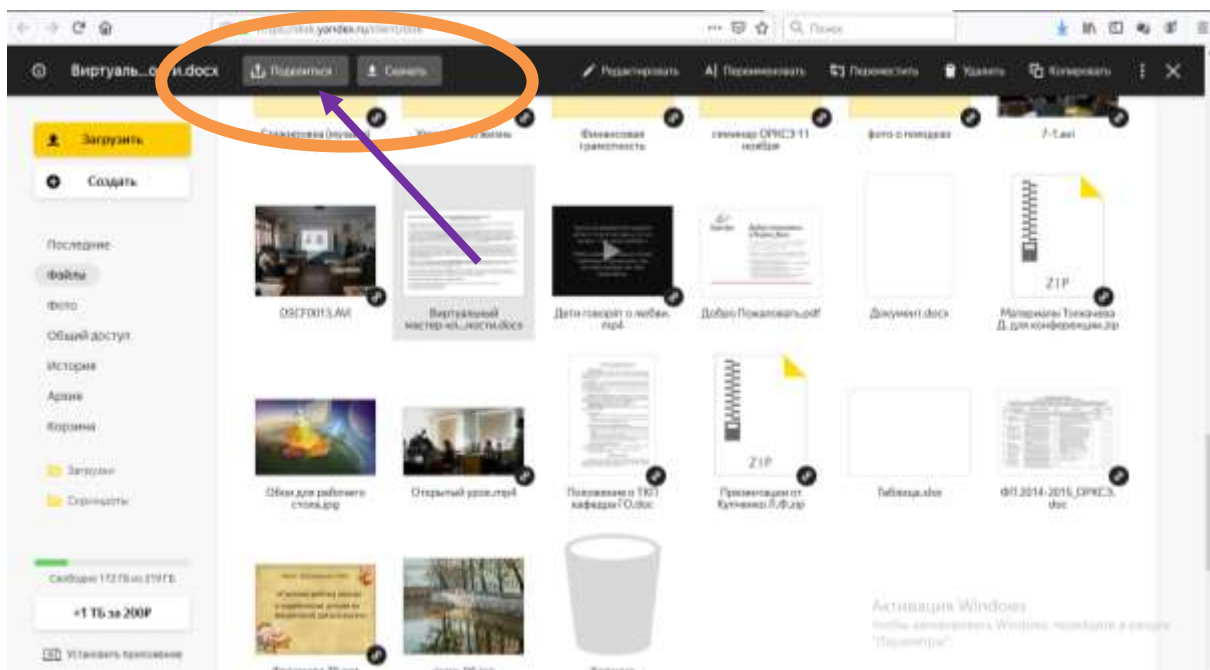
https://disk.yandex.ru/client/disk

Поиск

Виртуаль...сти.docx

Поделиться

Скачать

Редактировать

Переименовать

Переместить

Удалить

Копировать

Загрузить

Создать

Последние

Файлы

Фото

Общий доступ

История

Архив

Корзина

Загрузки

Скриншоты

Свободно 172 ГБ из 219 ГБ

+1 ТБ за 200₽

Установить приложение

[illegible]

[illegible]

Финансовая грамотность

семинар ОРКСЭ 11 ноября

фото с площадки

7-1.avi

DSCF0013.AVI

Виртуальный мастер-кл...ности.docx

Дети говорят о любви.mp4

Добро Пожаловать.pdf

Документ.docx

ZIP

Материалы Токмачева Д. для конференции.zip

Обои для рабочего стола.jpg

Открытый урок.mp4

Положение о ТКП кафедры ГО.doc

ZIP

Презентации от Кулченко Л.Ф.zip

Таблица.xlsx

ФП 2014-2015_ОРКСЭ.doc

Активация Windows

Чтобы активировать Windows, перейдите в раздел "Параметры".